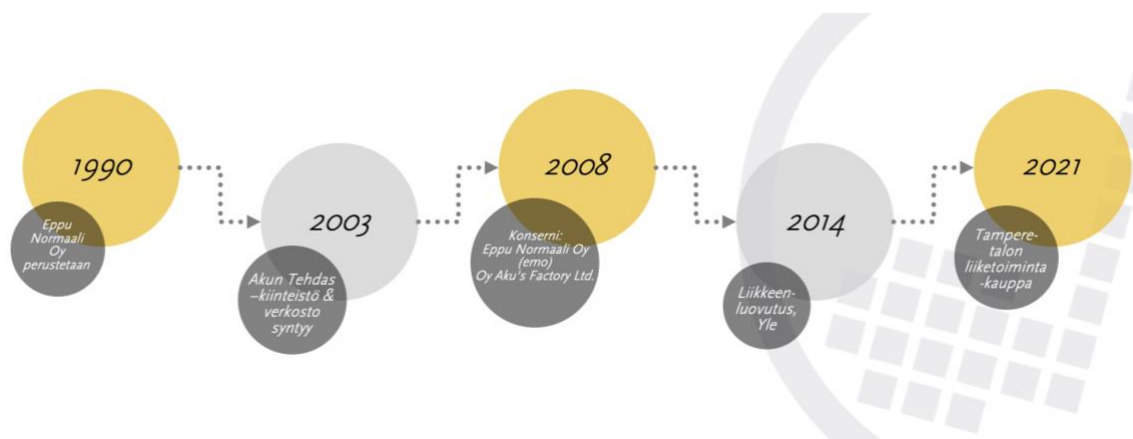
1990

Eppu Normaali Oy perustetaan

2003

Akun Tehdas –kiinteistö & verkosto syntyy

2008

Konserni: Eppu Normaali Oy (emo) Oy Aku's Factory Ltd.

2014

Liikkeenluovutus, Yle

2021

Tampere-talon liiketoiminta -kauppa